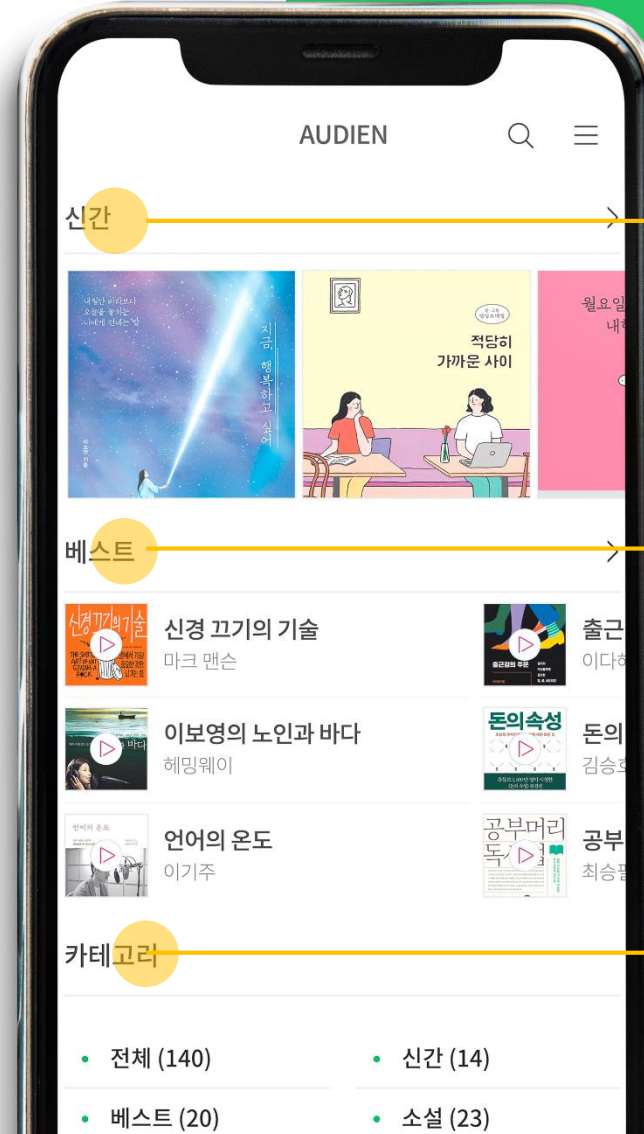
AUDIEN

신간

내일란 하리보다 오늘을 놓치는 너에게 건네는 말

지금, 행복하고 싶어

적당히 가까운 사이

월요일 내

베스트

신경 끄기의 기술
마크 맨슨

출근
이다

이보영의 노인과 바다
헤밍웨이

돈의속성

돈의
김승

언어의 온도
이기주

공부머리 독

공부
최승

카테고리

• 전체 (140)
• 신간 (14)
• 베스트 (20)
• 소설 (23)